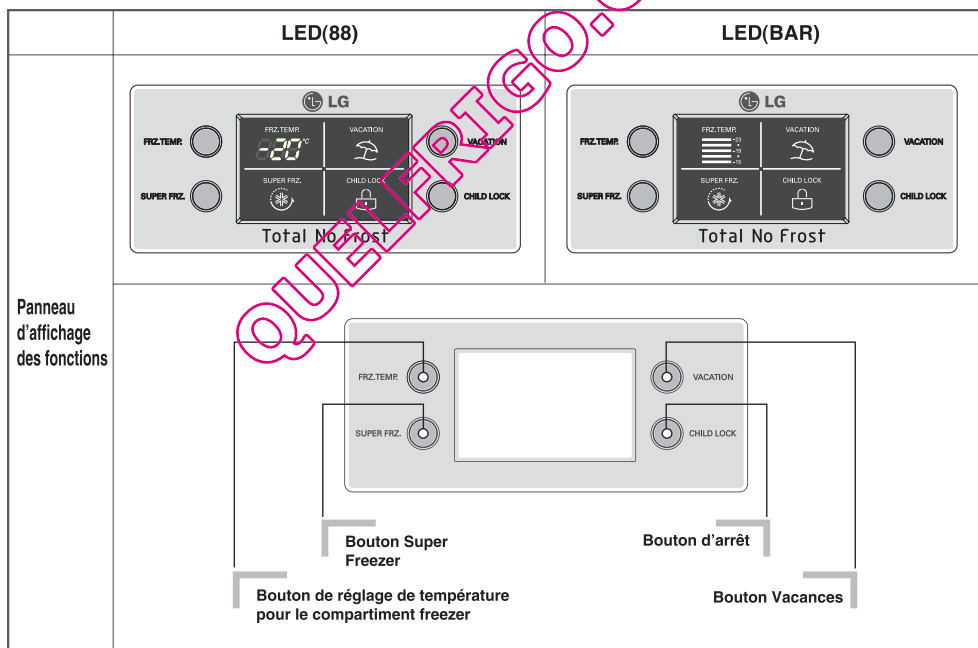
| | LED(88) | LED(BAR) |
|---|---|---|
| Panneau d'affichage des fonctions | LG FRZ.TEMP. SUPER FRZ. FRZ.TEMP. -20°C VACATION SUPER FRZ. CHILD LOCK VACATION CHILD LOCK Total No Frost | LG FRZ.TEMP. SUPER FRZ. FRZ.TEMP. VACATION SUPER FRZ. CHILD LOCK VACATION CHILD LOCK Total No Frost |

QUERFRIGO.C

FRZ.TEMP.
SUPER FRZ.
VACATION
CHILD LOCK

Bouton Super Freezer

Bouton d'arrêt

Bouton de réglage de température pour le compartiment freezer

Bouton Vacances